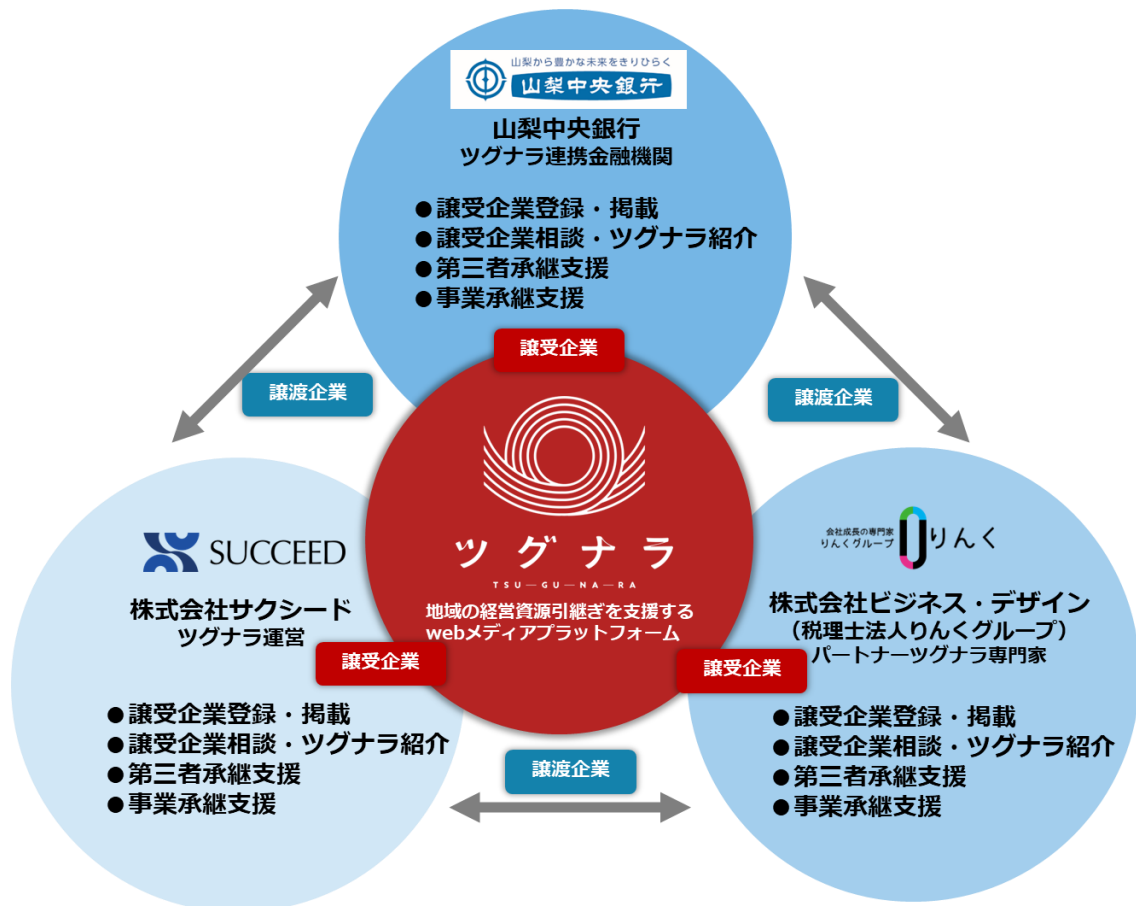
山梨から豊かな未来をきりひらく
山梨中央銀行

山梨中央銀行
ツグナラ連携金融機関

●譲受企業登録・掲載
●譲受企業相談・ツグナラ紹介
●第三者承継支援
●事業承継支援

譲受企業

譲渡企業

譲渡企業

ツグナラ
TSU—GU—NA—RA
地域の経営資源引継ぎを支援するwebメディアプラットフォーム

SUCCEED

株式会社サクシード
ツグナラ運営

譲受企業

●譲受企業登録・掲載
●譲受企業相談・ツグナラ紹介
●第三者承継支援
●事業承継支援

会社成長の専門家
りんくグループ
りんく

株式会社ビジネス・デザイン
（税理士法人りんくグループ）
パートナーツグナラ専門家

譲受企業

●譲受企業登録・掲載
●譲受企業相談・ツグナラ紹介
●第三者承継支援
●事業承継支援

譲渡企業